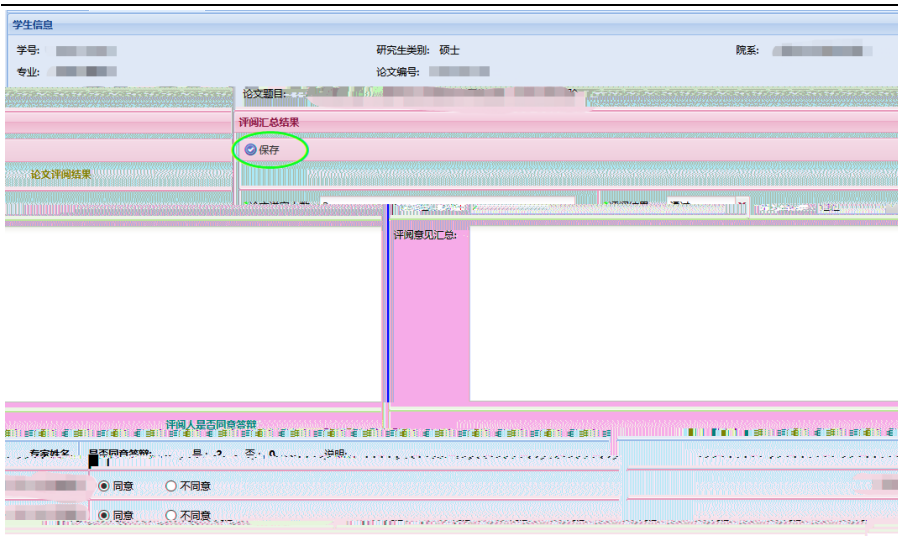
学生信息

学号:

研究生类别: 硕士

院系:

专业:

论文编号:

论文题目:

评阅汇总结果

保存

论文评阅结果

评阅意见汇总:

评阅人是否同意答辩

专家姓名

是否同意答辩

是 否 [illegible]

说明

同意 不同意

同意 不同意